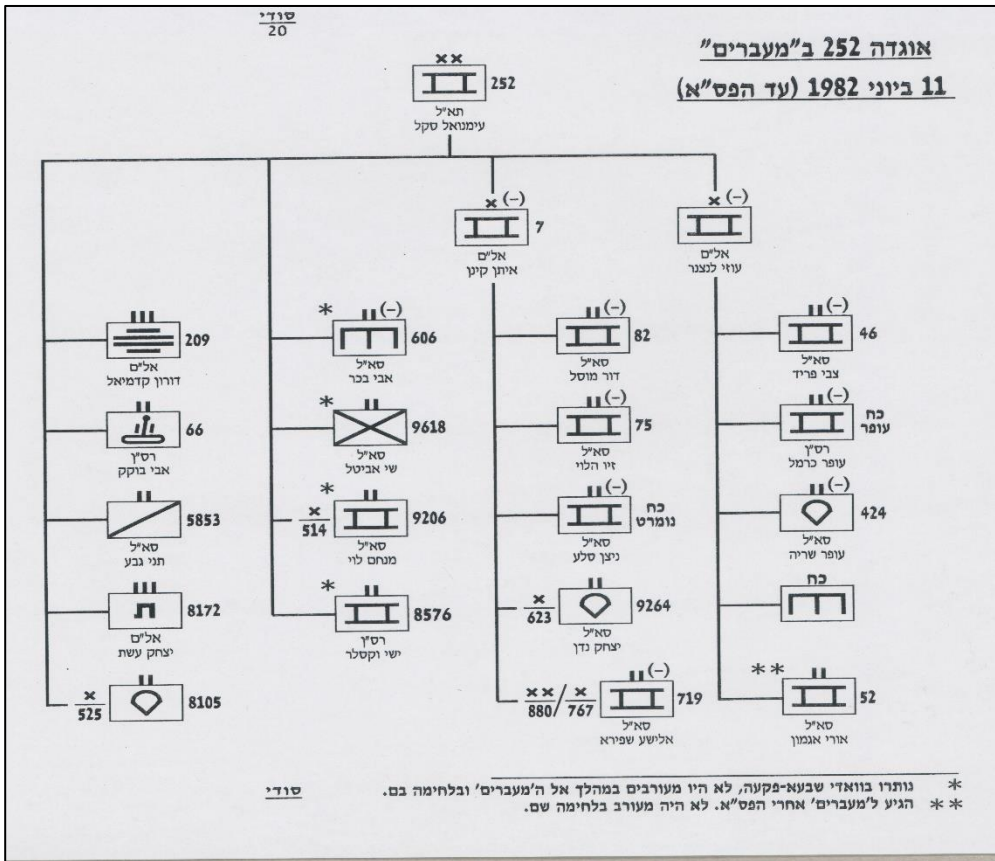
סודי
20

אוגדה 252 ב"מעברים"
11 ביוני 1982 (עד הפס"א)

xx
252
תא"ל
עימנואל סקל

x (–)
7
אל"מ
איתן קינן

x (–)
אל"מ
עוזי לנצנר

209
אל"מ
דורון קדמיאל

66
רס"ן
אבי בוקק

5853
סא"ל
תני גבע

8172
אל"מ
יצחק עשת

$\frac{x}{525}$
8105

* (–)
606
סא"ל
אבי בכר

*
9618
סא"ל
שי אביטל

*
$\frac{x}{514}$
9206
סא"ל
מנחם לוי

*
8576
רס"ן
ישי וקסלר

(–)
82
סא"ל
דור מוסל

(–)
75
סא"ל
זיו הלוי

(–)
כח נומרט
סא"ל
ניצן סלע

$\frac{x}{623}$
9264
סא"ל
יצחק נדן

$\frac{xx}{880}$/$\frac{x}{767}$
(–)
719
סא"ל
אלישע שפירא

(–)
46
סא"ל
צבי פריד

(–)
כח עופר
רס"ן
עופר כרמל

(–)
424
סא"ל
עופר שריה

כח

**
52
סא"ל
אורי אגמון

* נותרו בוואדי שבעא-פקעה, לא היו מעורבים במהלך אל ה'מעברים' ובלחימה בם.
** הגיע ל'מעברים' אחרי הפס"א. לא היה מעורב בלחימה שם.

סודי